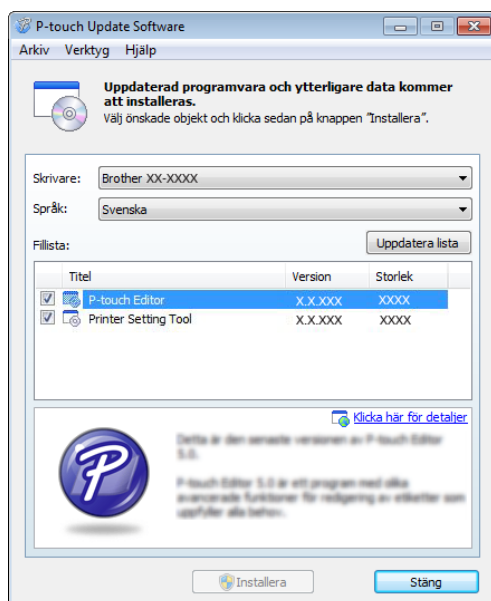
P-touch Update Software

Arkiv Verktyg Hjälp

**Uppdaterad programvara och ytterligare data kommer att installeras.**
Välj önskade objekt och klicka sedan på knappen "Installera".

Skrivare: Brother XX-XXXX

Språk: Svenska

Fillista:

Uppdatera lista

| Titel | Version | Storlek |
|---|---|---|
| P-touch Editor | X.X.XXX | XXXX |
| Printer Setting Tool | X.X.XXX | XXXX |

Klicka här för detaljer

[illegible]

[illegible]

Installera

Stäng